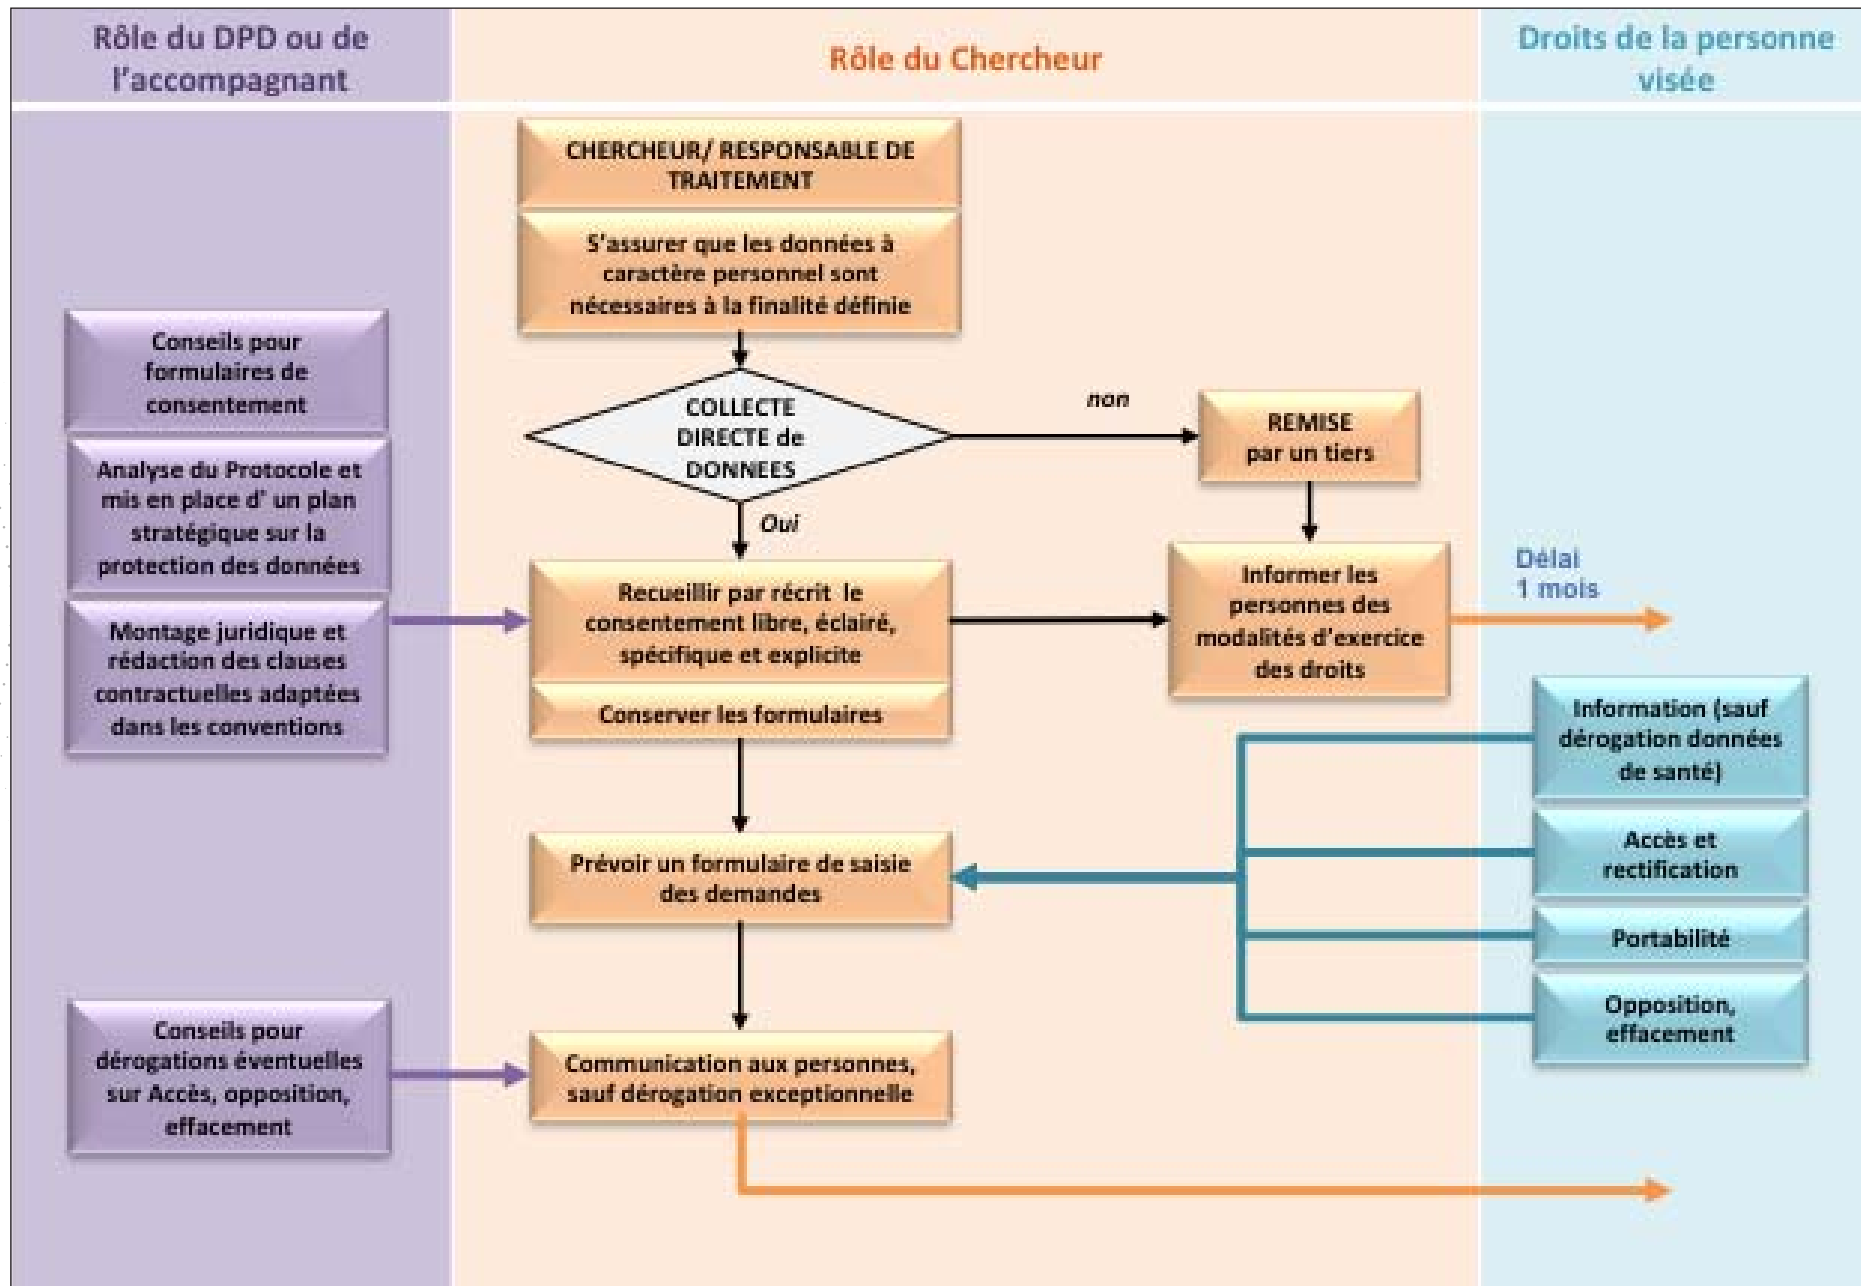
Rôle du DPD ou de l'accompagnant

Rôle du Chercheur

Droits de la personne visée

CHERCHEUR/ RESPONSABLE DE TRAITEMENT

S'assurer que les données à caractère personnel sont nécessaires à la finalité définie

Conseils pour formulaires de consentement

Analyse du Protocole et mis en place d' un plan stratégique sur la protection des données

Montage juridique et rédaction des clauses contractuelles adaptées dans les conventions

COLLECTE DIRECTE de DONNEES

non

REMISE par un tiers

Oui

Recueillir par récrit le consentement libre, éclairé, spécifique et explicite

Conserver les formulaires

Informer les personnes des modalités d'exercice des droits

Délai 1 mois

Information (sauf dérogation données de santé)

Prévoir un formulaire de saisie des demandes

Accès et rectification

Portabilité

Opposition, effacement

Conseils pour dérogations éventuelles sur Accès, opposition, effacement

Communication aux personnes, sauf dérogation exceptionnelle